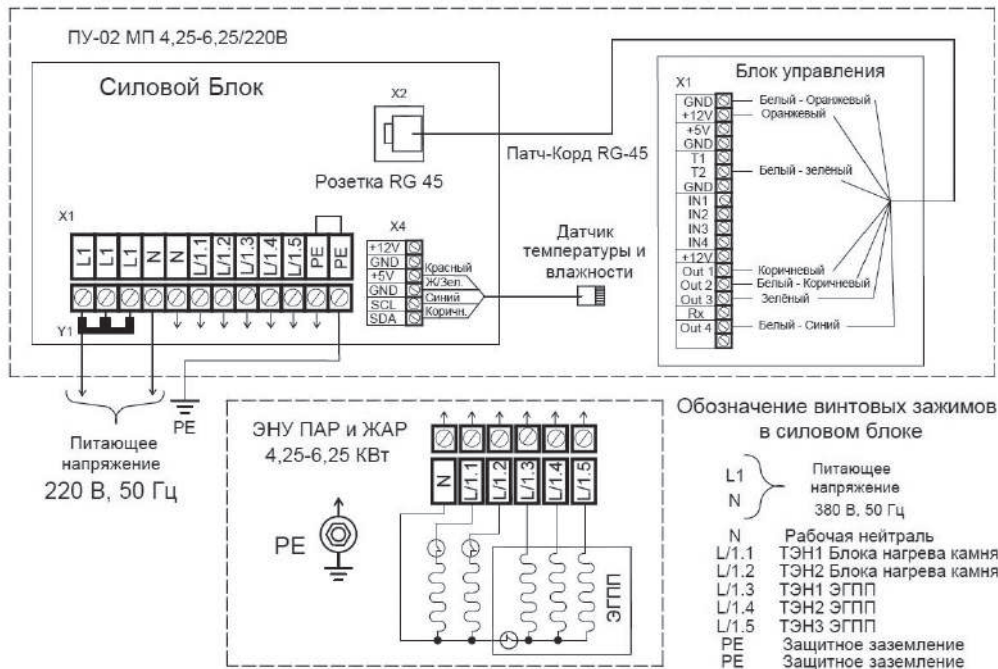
ПУ-02 МП 4,25-6,25/220В

Силовой Блок

X2

Розетка RG 45

Патч-Корд RG-45

Блок управления

X1

| GND | Белый - Оранжевый |
|---|---|
| +12V | Оранжевый |
| +5V | |
| GND | |
| T1 | |
| T2 | Белый - зелёный |
| GND | |
| IN1 | |
| IN2 | |
| IN3 | |
| IN4 | |
| +12V | |
| Out 1 | Коричневый |
| Out 2 | Белый - Коричневый |
| Out 3 | Зелёный |
| Rx | |
| Out 4 | Белый - Синий |

X1

L1 L1 L1 N N L/1.1 L/1.2 L/1.3 L/1.4 L/1.5 PE PE

Y1

X4

| +12V | |
|---|---|
| GND | Красный |
| +5V | Ж/Зел. |
| GND | Синий |
| SCL | Коричн. |
| SDA | |

Датчик температуры и влажности

PE

Питающее напряжение 220 В, 50 Гц

ЭНУ ПАР и ЖАР 4,25-6,25 КВт

N L/1.1 L/1.2 L/1.3 L/1.4 L/1.5

PE

ЭГПП

Обозначение винтовых зажимов в силовом блоке

L1
N
Питающее напряжение 380 В, 50 Гц

N Рабочая нейтраль
L/1.1 ТЭН1 Блока нагрева камня
L/1.2 ТЭН2 Блока нагрева камня
L/1.3 ТЭН1 ЭГПП
L/1.4 ТЭН2 ЭГПП
L/1.5 ТЭН3 ЭГПП
PE Защитное заземление
PE Защитное заземление